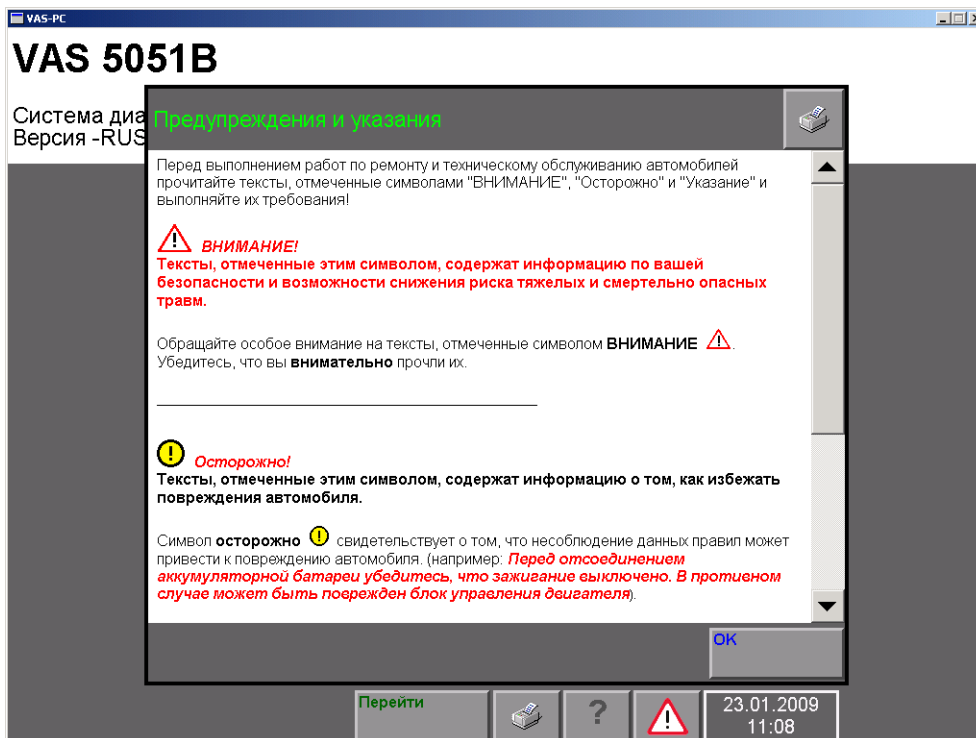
VAS-PC

VAS 5051B

Система диа
Версия -RUS

Предупреждения и указания

Перед выполнением работ по ремонту и техническому обслуживанию автомобилей прочитайте тексты, отмеченные символами "ВНИМАНИЕ", "Осторожно" и "Указание" и выполняйте их требования!

ВНИМАНИЕ!
Тексты, отмеченные этим символом, содержат информацию по вашей безопасности и возможности снижения риска тяжелых и смертельно опасных травм.

Обращайте особое внимание на тексты, отмеченные символом ВНИМАНИЕ. Убедитесь, что вы внимательно прочли их.

Осторожно!
Тексты, отмеченные этим символом, содержат информацию о том, как избежать повреждения автомобиля.

Символ осторожно свидетельствует о том, что несоблюдение данных правил может привести к повреждению автомобиля. (например: Перед отсоединением аккумуляторной батареи убедитесь, что зажигание выключено. В противном случае может быть поврежден блок управления двигателя).

OK

Перейти

?

23.01.2009
11:08